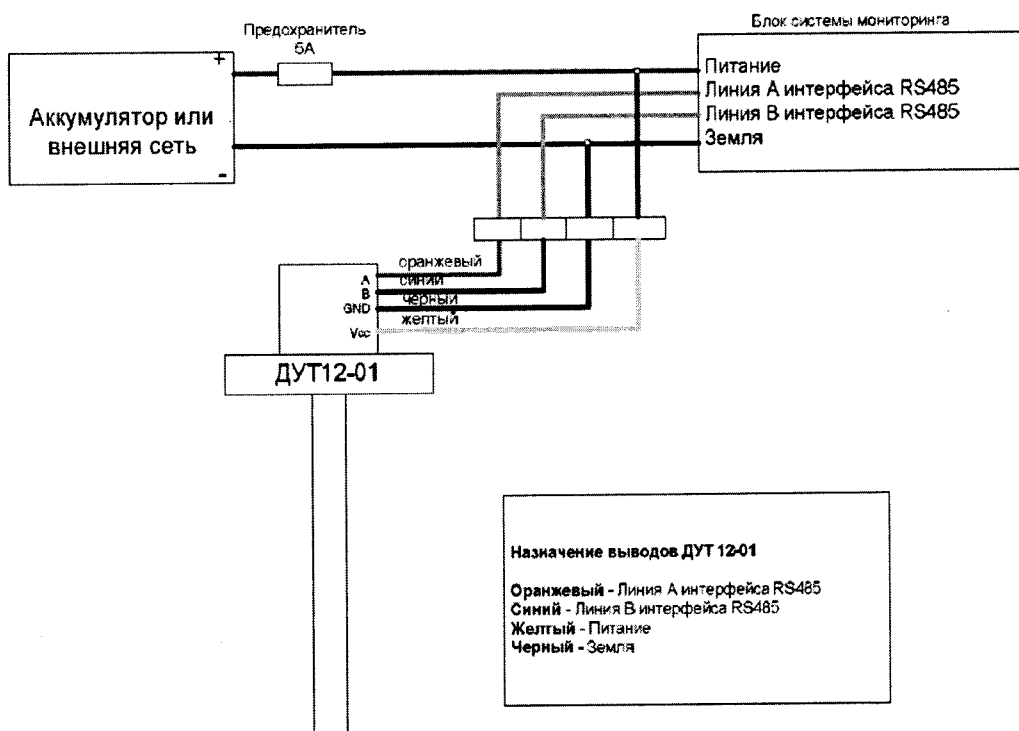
Предохранитель
5А

Блок системы мониторинга

+

Аккумулятор или внешняя сеть

-

Питание
Линия А интерфейса RS485
Линия В интерфейса RS485
Земля

оранжевый
синий
черный
желтый

A
B
GND
Vcc

ДУТ12-01

Назначение выводов ДУТ 12-01

Оранжевый - Линия А интерфейса RS485
Синий - Линия В интерфейса RS485
Желтый - Питание
Черный - Земля